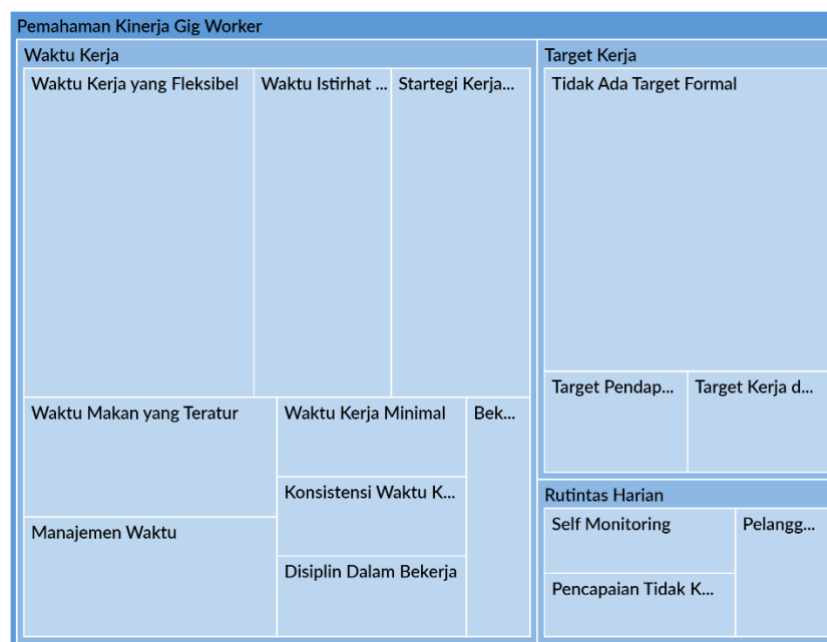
Pemahaman Kinerja Gig Worker

Waktu Kerja

Waktu Kerja yang Fleksibel

Waktu Istirhat ...

Startegi Kerja...

Waktu Makan yang Teratur

Waktu Kerja Minimal

Bek...

Konsistensi Waktu K...

Manajemen Waktu

Disiplin Dalam Bekerja

Target Kerja

Tidak Ada Target Formal

Target Pendap...

Target Kerja d...

Rutintas Harian

Self Monitoring

Pelangg...

Pencapaian Tidak K...